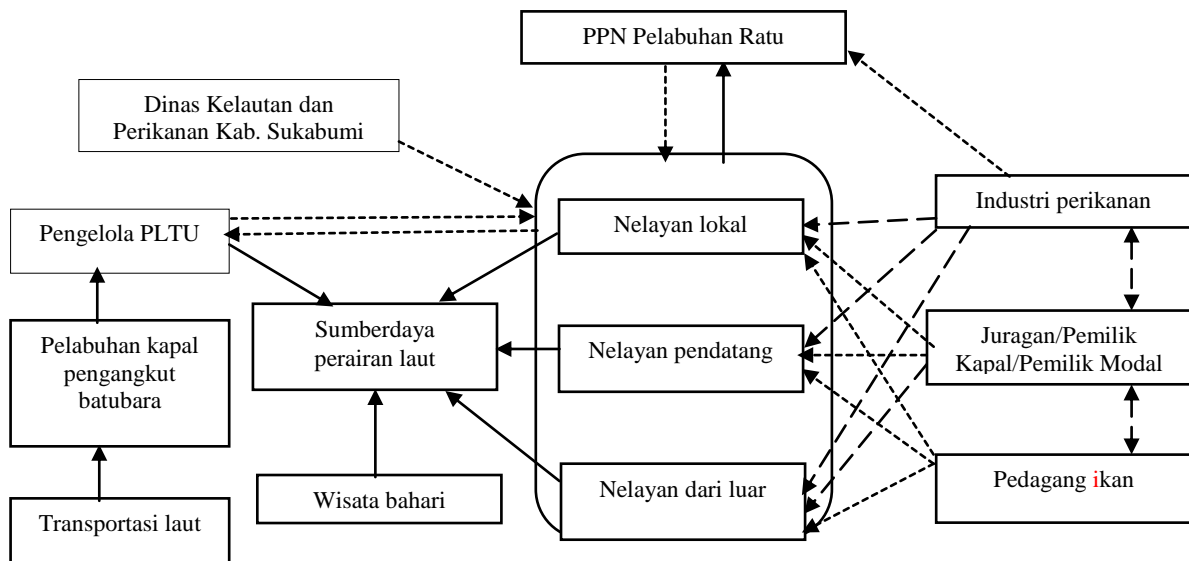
PPN Pelabuhan Ratu

Dinas Kelautan dan Perikanan Kab. Sukabumi

Pengelola PLTU

Nelayan lokal

Industri perikanan

Sumberdaya perairan laut

Nelayan pendatang

Juragan/Pemilik Kapal/Pemilik Modal

Pelabuhan kapal pengangkut batubara

Wisata bahari

Nelayan dari luar

Pedagang ikan

Transportasi laut